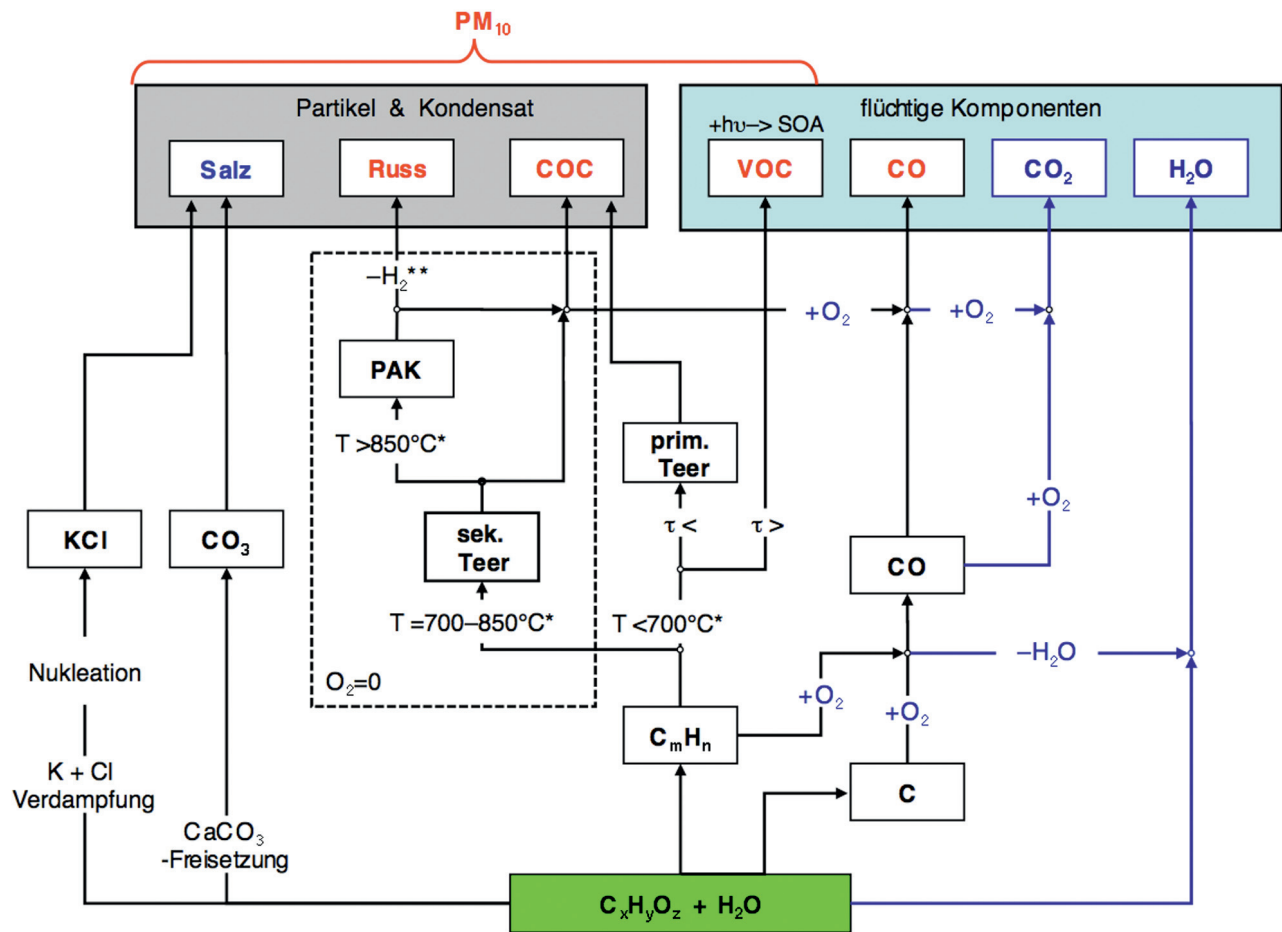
$PM_{10}$

Partikel & Kondensat

Salz

Russ

COC

flüchtige Komponenten

+hυ–> SOA

VOC

CO

$CO_2$

$H_2O$

$-H_2$**

+$O_2$

+$O_2$

PAK

T >850°C*

prim. Teer

sek. Teer

τ <

τ >

+$O_2$

KCl

$CO_3$

CO

T =700–850°C*

T <700°C*

–$H_2O$

Nukleation

$O_2$=0

+$O_2$

+$O_2$

$C_mH_n$

K + Cl Verdampfung

C

$CaCO_3$ -Freisetzung

$C_xH_yO_z$ + $H_2O$